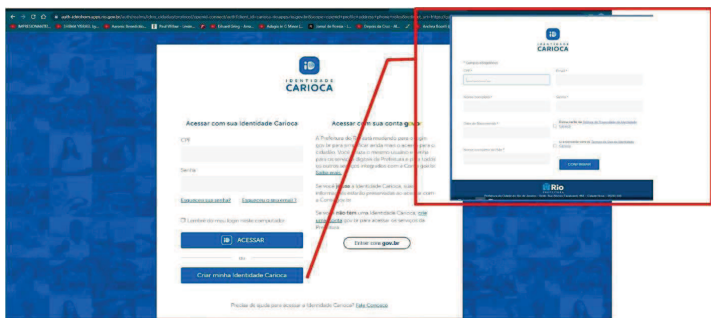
IDENTIDADE CARIOCA

Acessar com sua Identidade Carioca

CPF

Senha

Esqueceu sua senha? Esqueceu o seu email?

Lembrar do meu login neste computador

ACESSAR

ou

Criar minha Identidade Carioca

Precisa de ajuda para acessar a Identidade Carioca? Fale Conosco

Acessar com sua conta gov.br

A Prefeitura do Rio está mudando para você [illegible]

Se você possui a Identidade Carioca, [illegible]

Se você não tem uma Identidade Carioca, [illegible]

Entrar com gov.br

IDENTIDADE CARIOCA

Criar conta

Rio